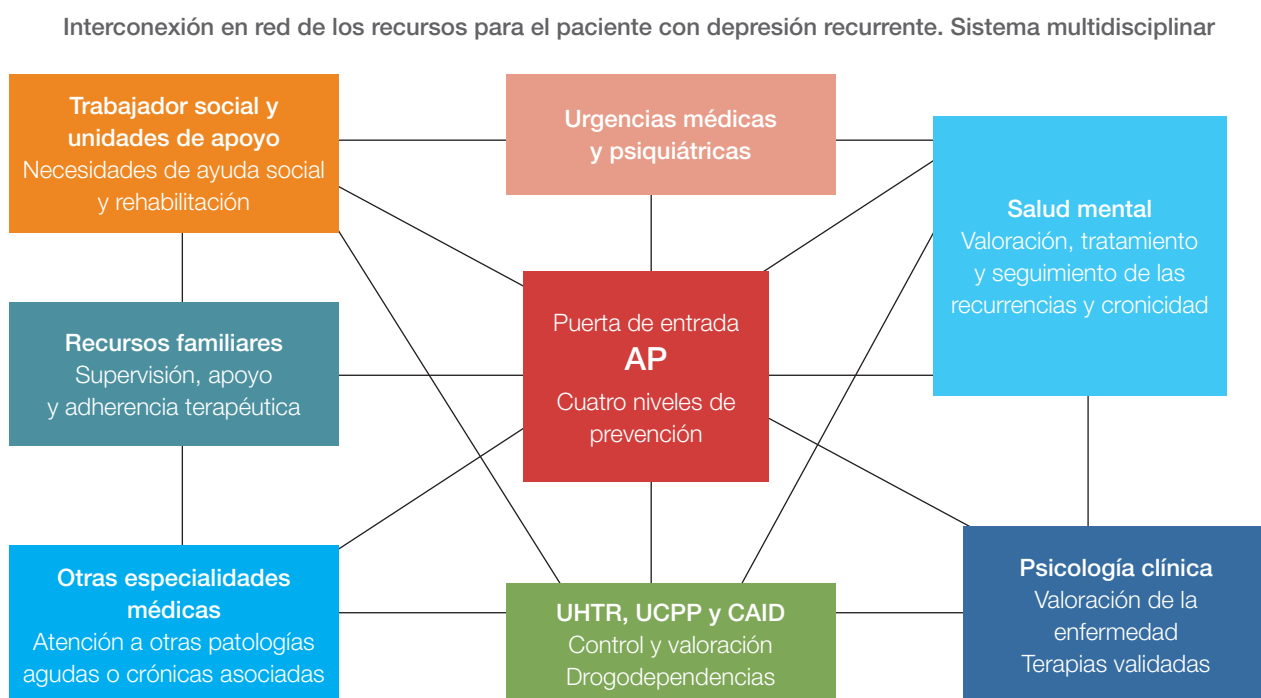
Interconexión en red de los recursos para el paciente con depresión recurrente. Sistema multidisciplinar

Trabajador social y unidades de apoyo
Necesidades de ayuda social y rehabilitación

Urgencias médicas y psiquiátricas

Salud mental
Valoración, tratamiento y seguimiento de las recurrencias y cronicidad

Recursos familiares
Supervisión, apoyo y adherencia terapéutica

Puerta de entrada
AP
Cuatro niveles de prevención

Otras especialidades médicas
Atención a otras patologías agudas o crónicas asociadas

UHTR, UCPP y CAID
Control y valoración
Drogodependencias

Psicología clínica
Valoración de la enfermedad
Terapias validadas